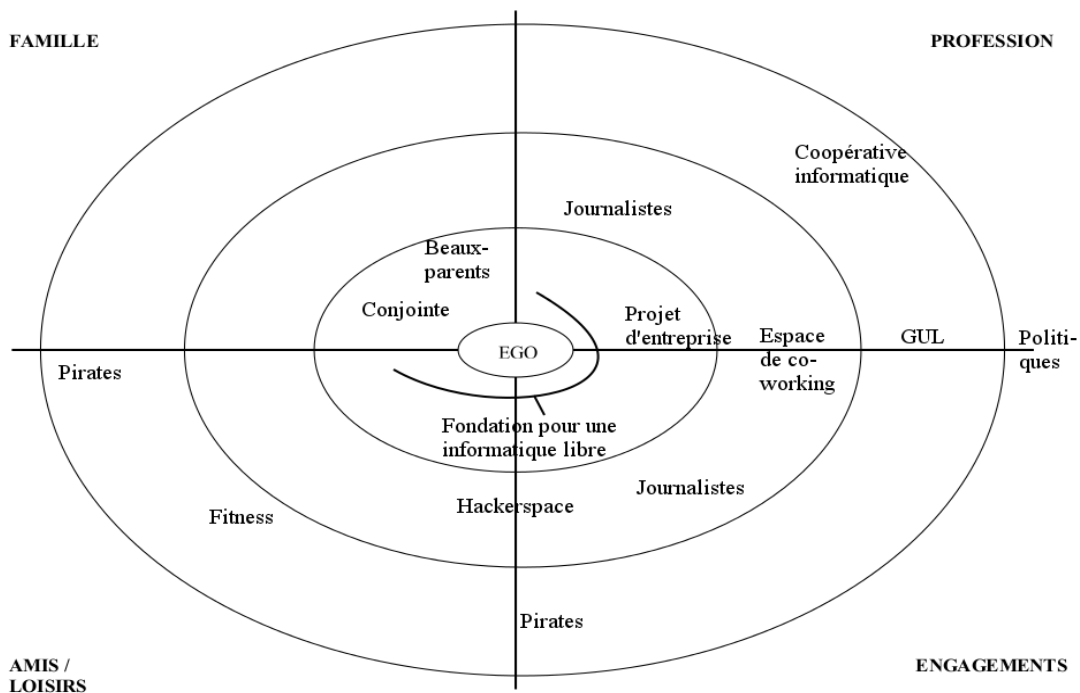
FAMILLE

PROFESSION

Coopérative informatique

Journalistes

Beaux-parents

Conjointe

Projet d'entreprise

EGO

Espace de co-working

GUL

Politiques

Pirates

Fondation pour une informatique libre

Journalistes

Hackerspace

Fitness

Pirates

AMIS / LOISIRS

ENGAGEMENTS